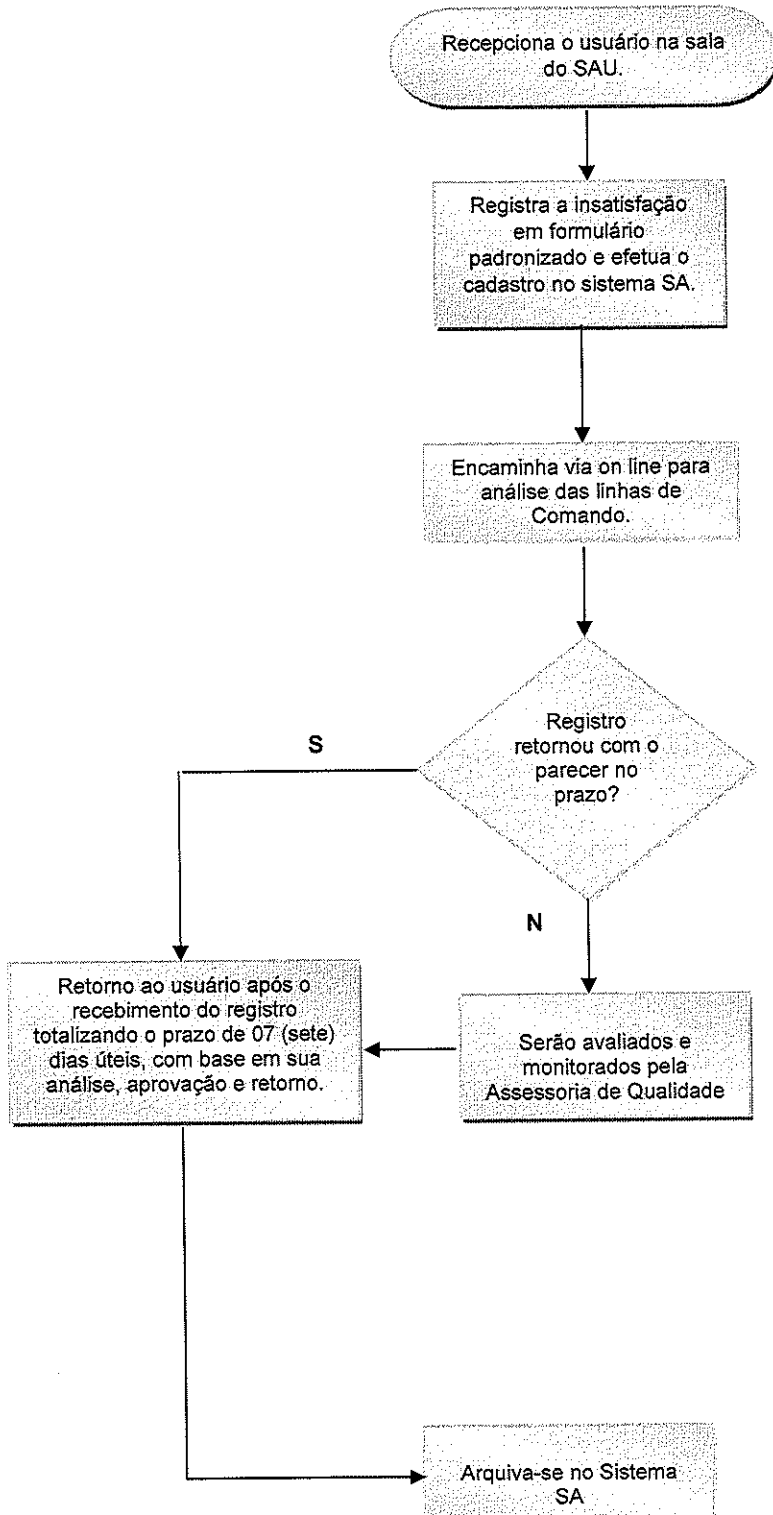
Recepciona o usuário na sala do SAU.

Registra a insatisfação em formulário padronizado e efetua o cadastro no sistema SA.

Encaminha via on line para análise das linhas de Comando.

Registro retornou com o parecer no prazo?

S

N

Retorno ao usuário após o recebimento do registro totalizando o prazo de 07 (sete) dias úteis, com base em sua análise, aprovação e retorno.

Serão avaliados e monitorados pela Assessoria de Qualidade

Arquiva-se no Sistema SA